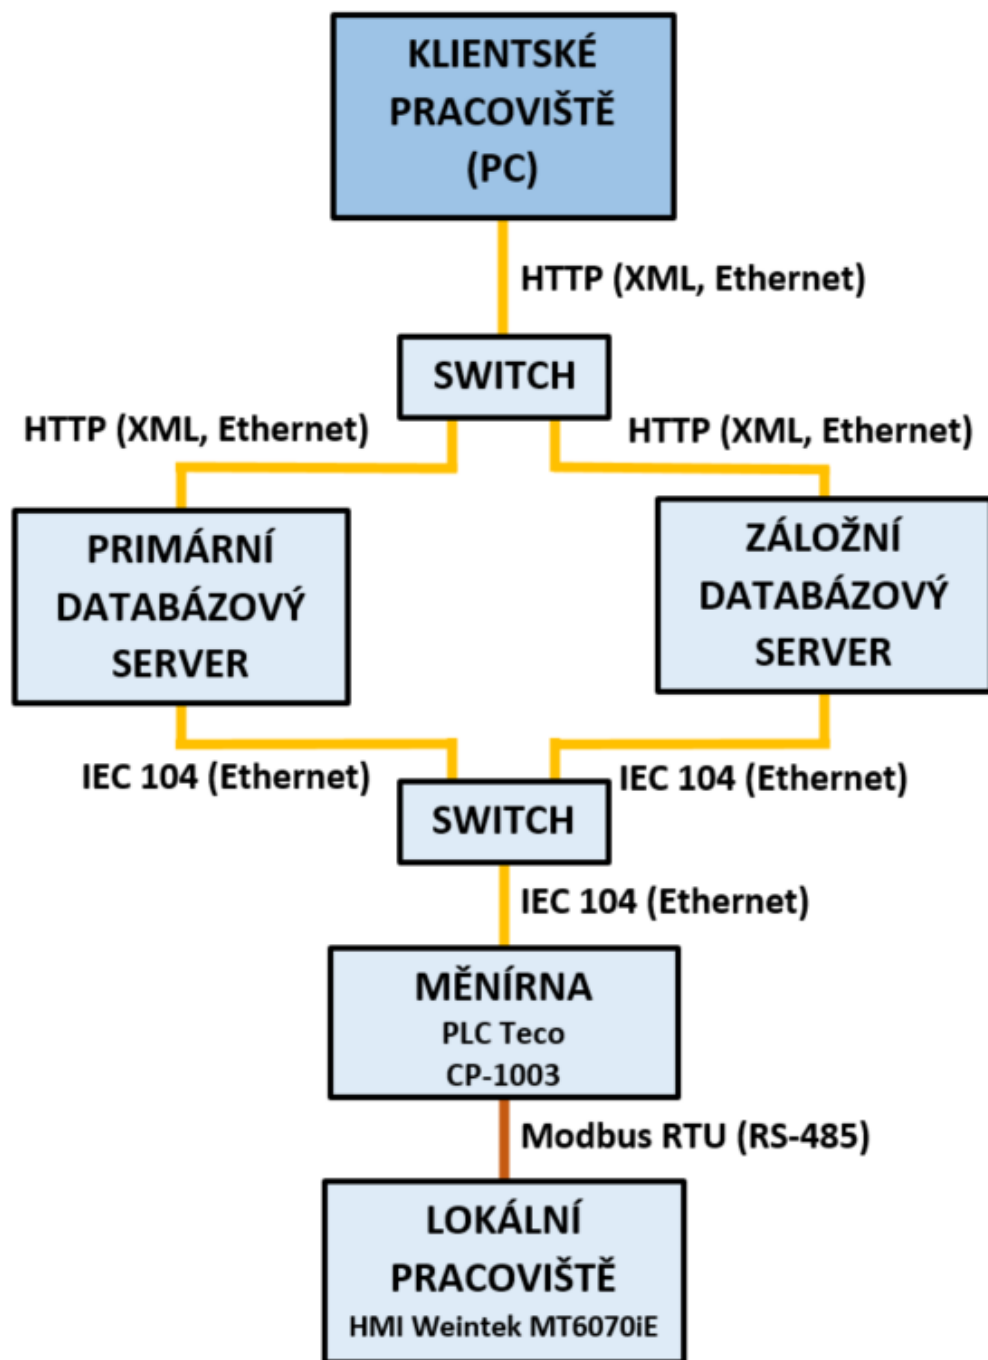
KLIENTSKÉ PRACOVIŠTĚ (PC)

HTTP (XML, Ethernet)

SWITCH

HTTP (XML, Ethernet)

HTTP (XML, Ethernet)

PRIMÁRNÍ DATABÁZOVÝ SERVER

ZÁLOŽNÍ DATABÁZOVÝ SERVER

IEC 104 (Ethernet)

IEC 104 (Ethernet)

SWITCH

IEC 104 (Ethernet)

MĚNÍRNA
PLC Teco
CP-1003

Modbus RTU (RS-485)

LOKÁLNÍ PRACOVIŠTĚ
HMI Weintek MT6070iE